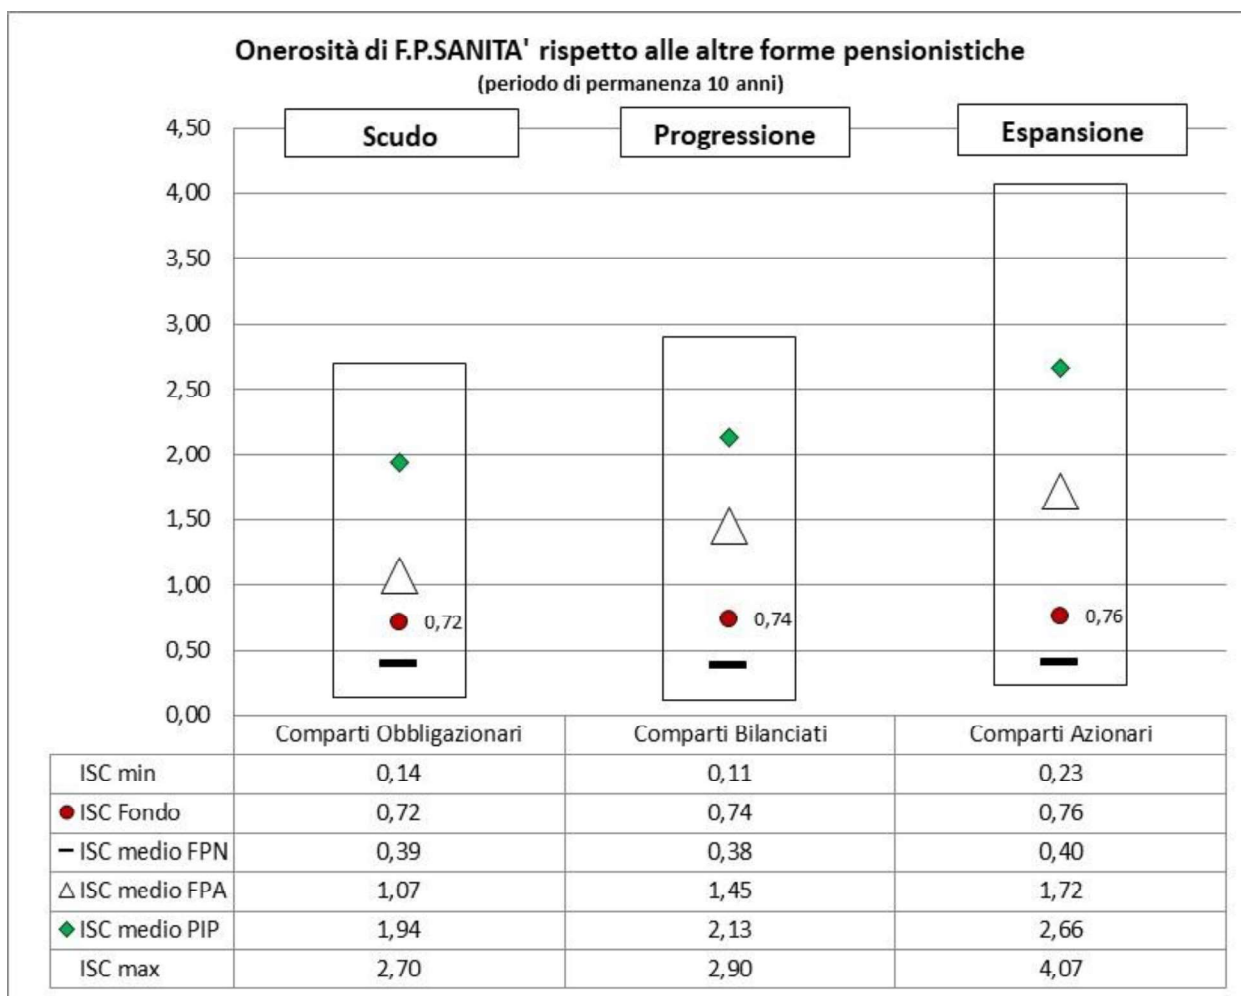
Onerosità di F.P.SANITA' rispetto alle altre forme pensionistiche
(periodo di permanenza 10 anni)

4,50
4,00
3,50
3,00
2,50
2,00
1,50
1,00
0,50
0,00

Scudo
Progressione
Espansione

0,72
0,74
0,76

| | Comparti Obbligazionari | Comparti Bilanciati | Comparti Azionari |
|---|---|---|---|
| ISC min | 0,14 | 0,11 | 0,23 |
| ● ISC Fondo | 0,72 | 0,74 | 0,76 |
| – ISC medio FPN | 0,39 | 0,38 | 0,40 |
| △ ISC medio FPA | 1,07 | 1,45 | 1,72 |
| ◆ ISC medio PIP | 1,94 | 2,13 | 2,66 |
| ISC max | 2,70 | 2,90 | 4,07 |